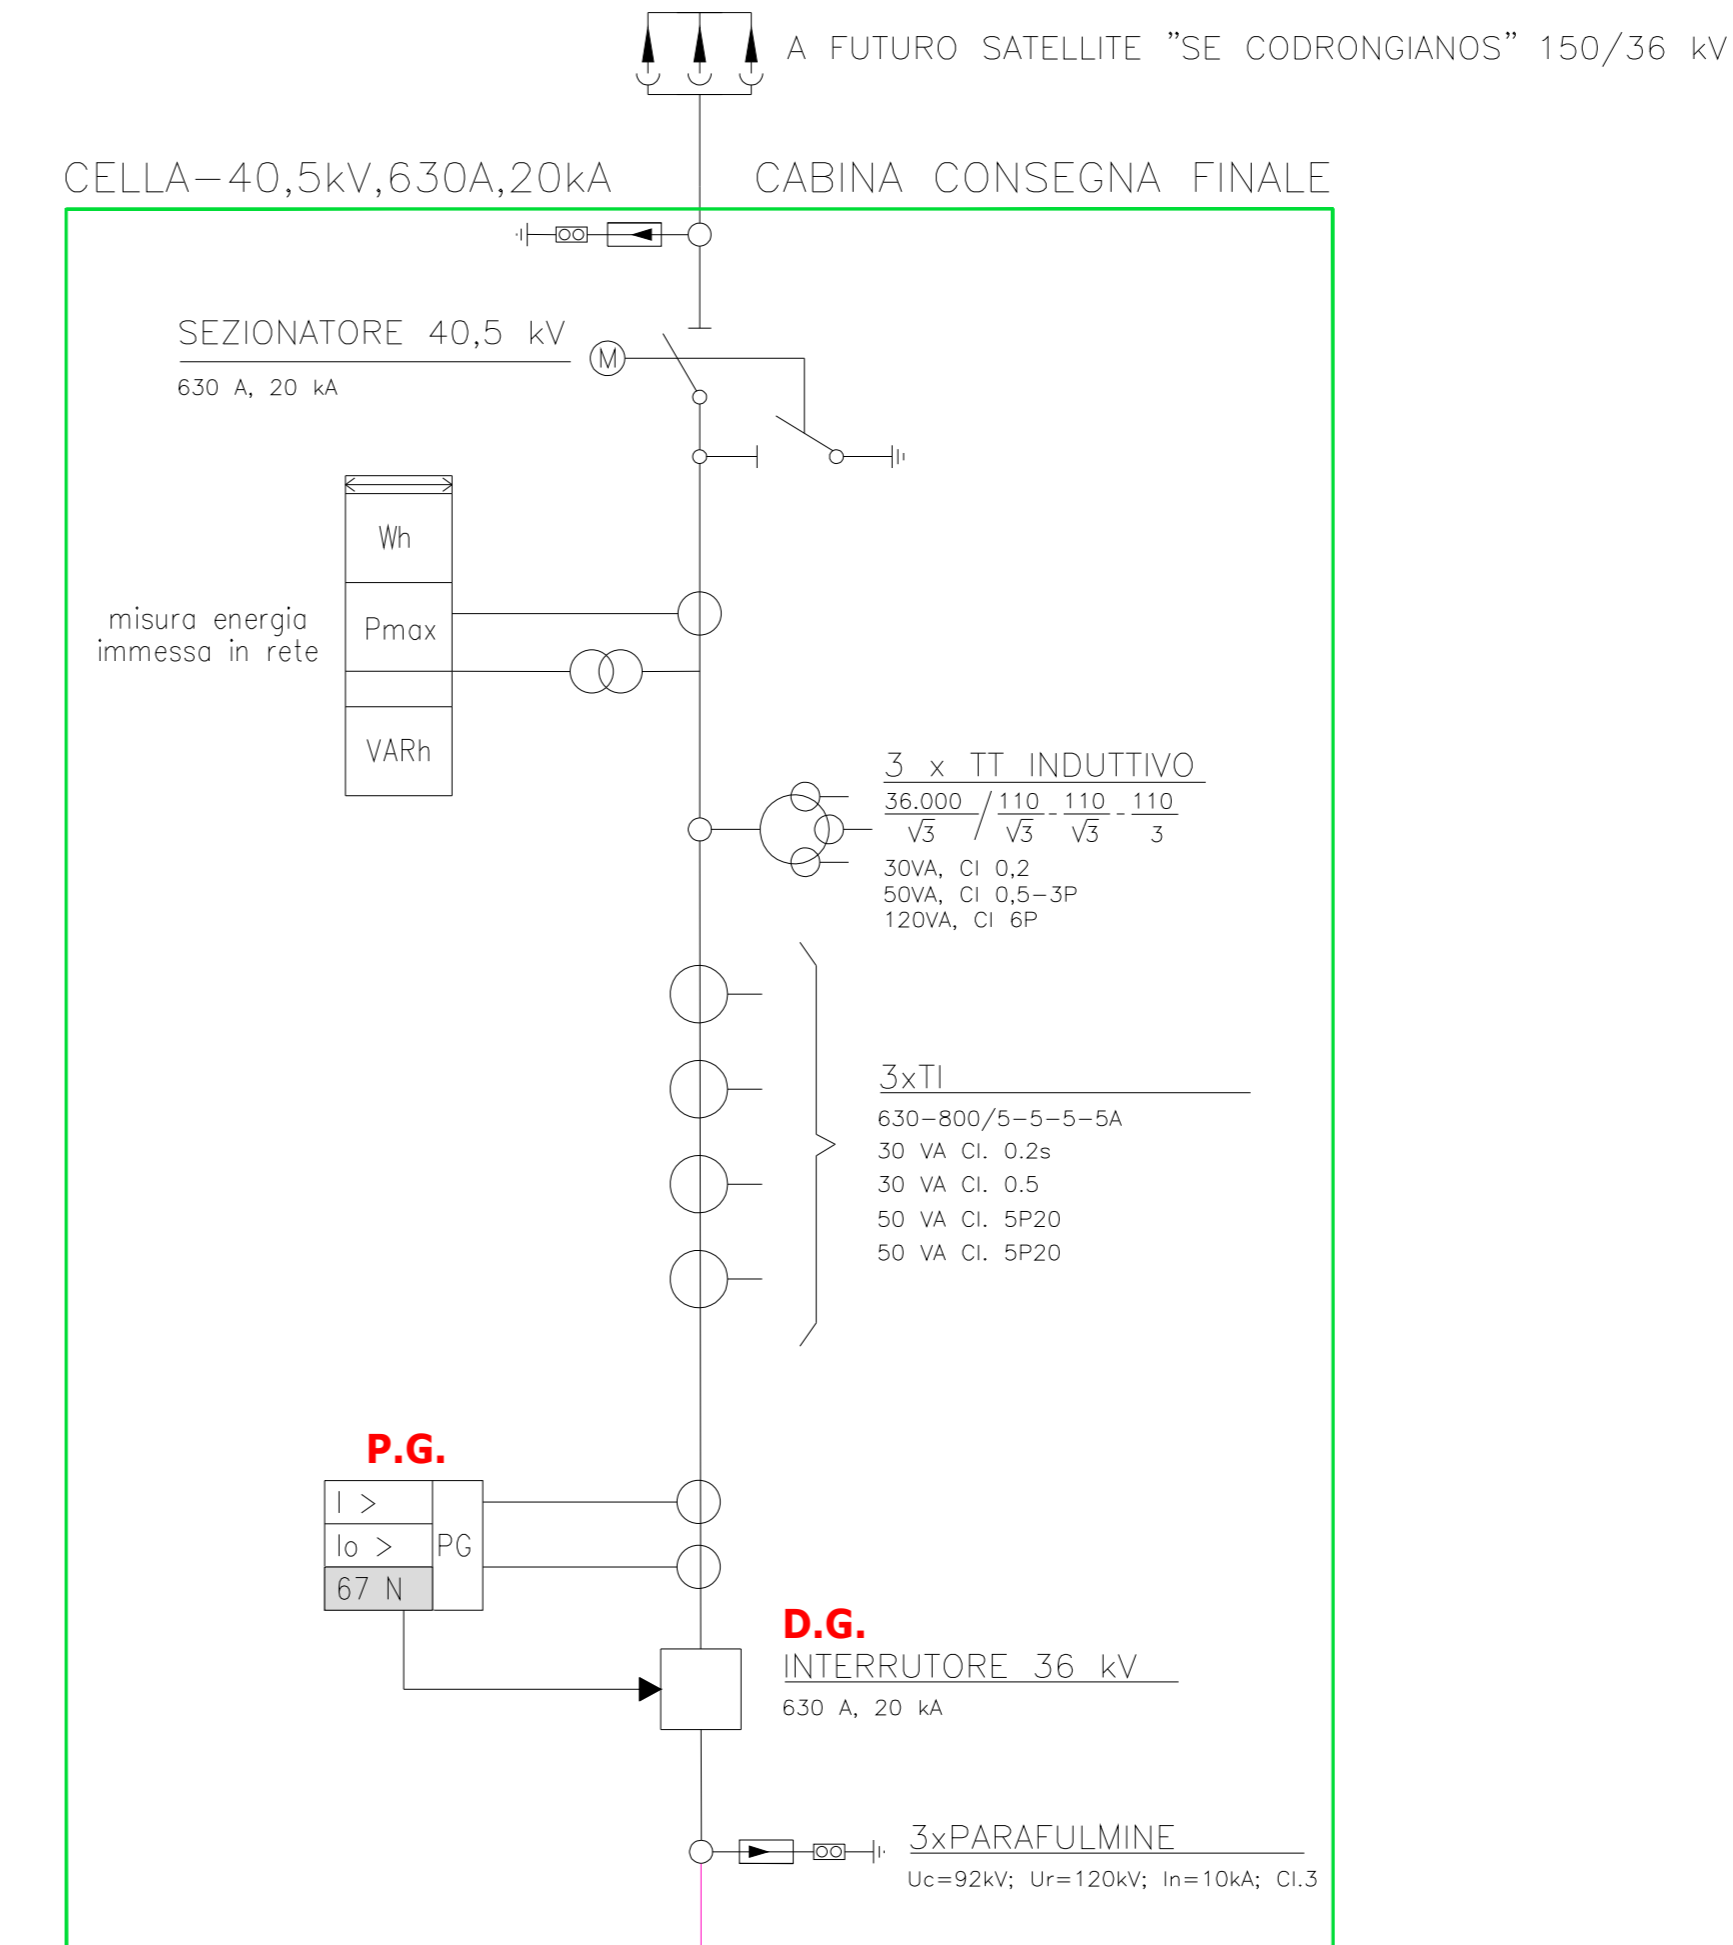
A FUTURO SATELLITE "SE CODRONGIANOS" 150/36 kV

CELLA–40,5kV,630A,20kA

CABINA CONSEGNA FINALE

SEZIONATORE 40,5 kV

630 A, 20 kA

M

Wh

Pmax

VARh

misura energia immessa in rete

3 x TT INDUTTIVO

$\frac{36.000}{\sqrt{3}} / \frac{110}{\sqrt{3}} - \frac{110}{\sqrt{3}} - \frac{110}{3}$

30VA, Cl 0,2
50VA, Cl 0,5–3P
120VA, Cl 6P

3xTI

630–800/5–5–5–5A
30 VA Cl. 0.2s
30 VA Cl. 0.5
50 VA Cl. 5P20
50 VA Cl. 5P20

P.G.

I >
Io >
67 N
PG

D.G.

INTERRUTORE 36 kV

630 A, 20 kA

3xPARAFULMINE

Uc=92kV; Ur=120kV; In=10kA; Cl.3